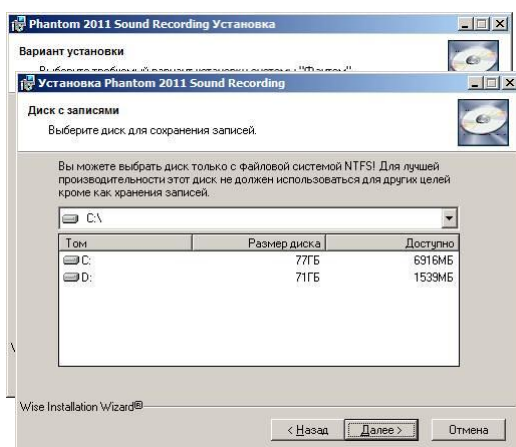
Phantom 2011 Sound Recording Установка

Вариант установки

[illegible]

Установка Phantom 2011 Sound Recording

Диск с записями

Выберите диск для сохранения записей.

Вы можете выбрать диск только с файловой системой NTFS! Для лучшей производительности этот диск не должен использоваться для других целей кроме как хранения записей.

C:\

| Том | Размер диска | Доступно |
|---|---|---|
| C: | 77ГБ | 6916МБ |
| D: | 71ГБ | 1539МБ |

Wise Installation Wizard®

< Назад | Далее > | Отмена